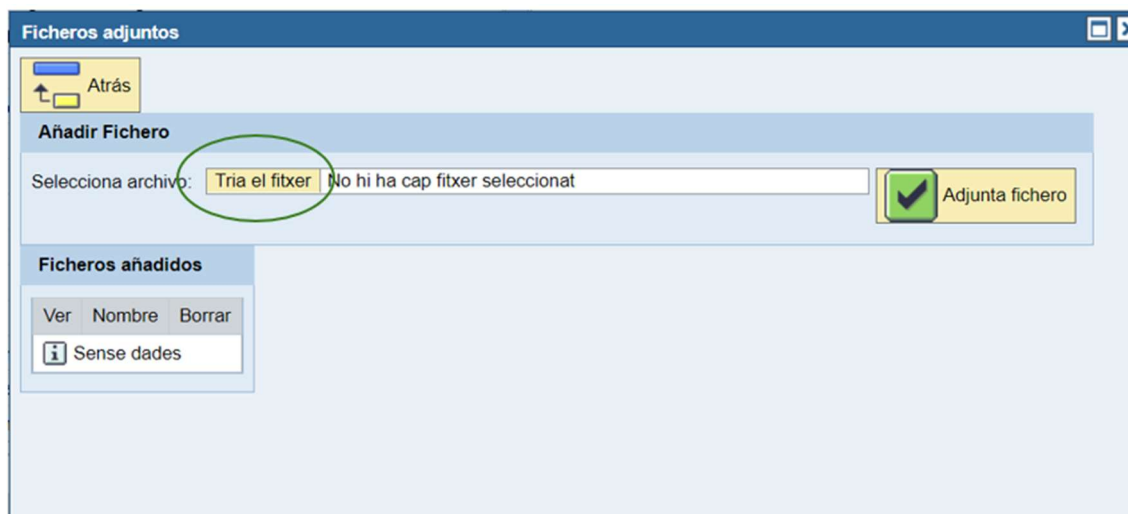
Ficheros adjuntos

Atrás

Añadir Fichero

Selecciona archivo: Tria el fitxer No hi ha cap fitxer seleccionat

Adjunta fichero

Ficheros añadidos

| Ver | Nombre | Borrar |
|---|---|---|
| Sense dades | | |